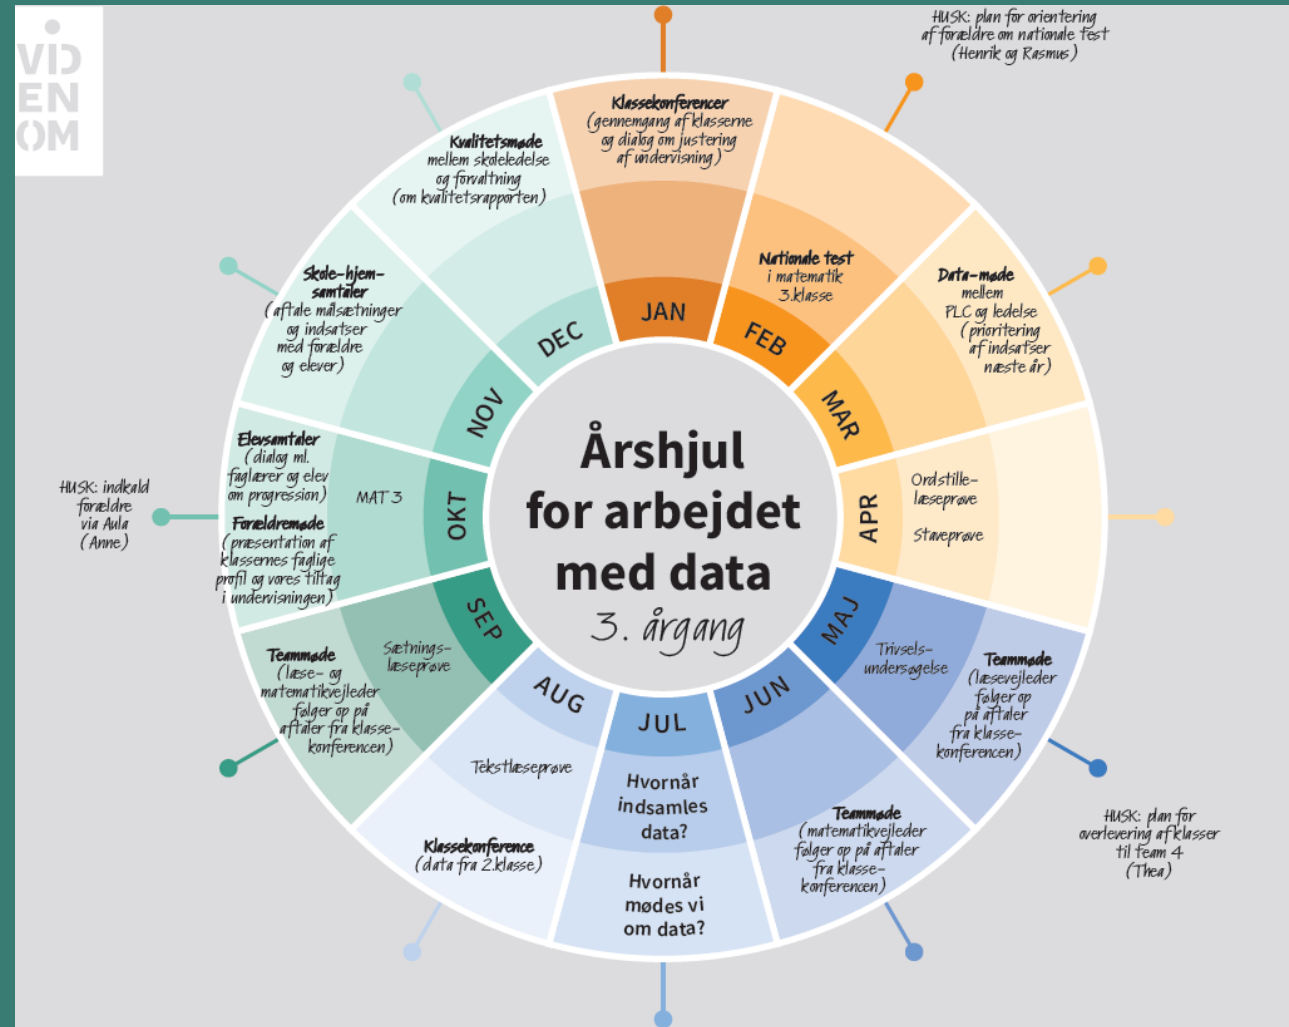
VID EN OM

Årshjul for arbejdet med data
3. årgang

JAN
Klassekonferencer (gennemgang af klasserne og dialog om justering af undervisning)

HUSK: plan for orientering af forældre om nationale test (Henrik og Rasmus)

FEB
Nationale test i matematik 3.klasse

MAR
Data-møde mellem PLC og ledelse (prioritering af indsatser næste år)

APR
Ordstille-læseprøve
Staveprøve

MAJ
Trivsels-undersøgelse
Teammøde (læsevejleder følger op på aftaler fra klasse-konferencen)

HUSK: plan for overlevering af klasser til team 4 (Thea)

JUN
Teammøde (matematikvejleder følger op på aftaler fra klasse-konferencen)

JUL
Hvornår indsamles data?
Hvornår mødes vi om data?

AUG
Tekstlæseprøve
Klassekonference (data fra 2.klasse)

SEP
Sætnings-læseprøve
Teammøde (læse- og matematikvejleder følger op på aftaler fra klasse-konferencen)

OKT
MAT 3
Elevsamtaler (dialog ml. faglærer og elev om progression)
Forældremøde (præsentation af klassernes faglige profil og vores tiltag i undervisningen)

HUSK: indkald forældre via Aula (Anne)

NOV
Skole-hjem-samtaler (aftale målsætninger og indsatser med forældre og elever)

DEC
Kvalitetsmøde mellem skoleledelse og forvaltning (om kvalitetsrapporten)